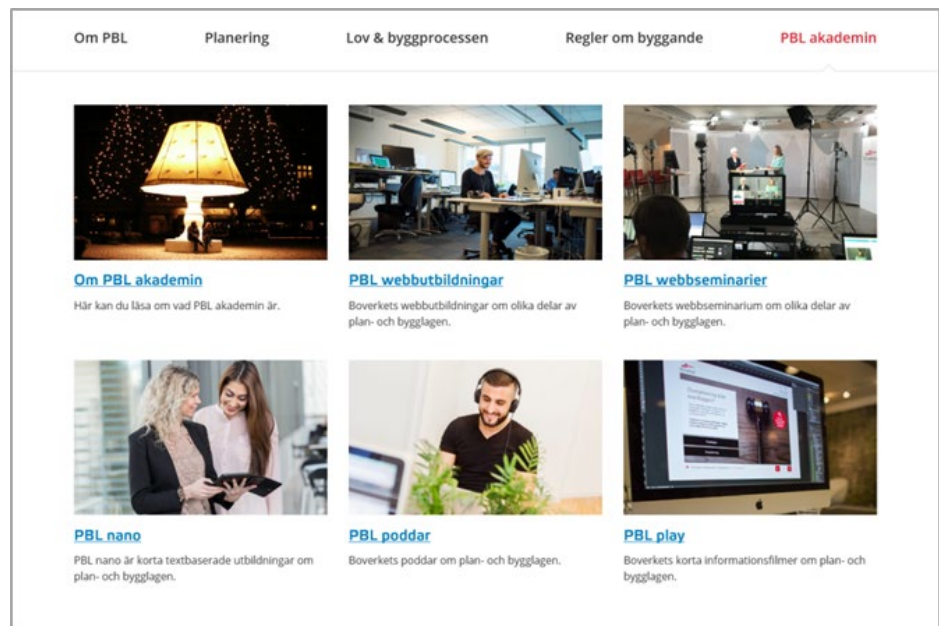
Om PBL Planering Lov & byggprocessen Regler om byggande PBL akademin

Om PBL akademin
Här kan du läsa om vad PBL akademin är.

PBL webbutbildningar
Boverkets webbutbildningar om olika delar av plan- och bygglagen.

PBL webbseminarier
Boverkets webbseminarium om olika delar av plan- och bygglagen.

PBL nano
PBL nano är korta textbaserade utbildningar om plan- och bygglagen.

PBL poddar
Boverkets poddar om plan- och bygglagen.

PBL play
Boverkets korta informationsfilmer om plan- och bygglagen.